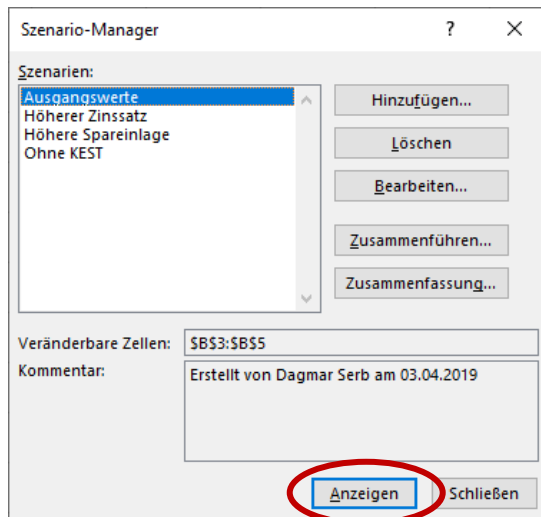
Szenario-Manager ? ×

Szenarien:

Ausgangswerte
Höherer Zinssatz
Höhere Spareinlage
Ohne KEST

Hinzufügen...
Löschen
Bearbeiten...
Zusammenführen...
Zusammenfassung...

Veränderbare Zellen: $B$3:$B$5
Kommentar: Erstellt von Dagmar Serb am 03.04.2019

Anzeigen
Schließen